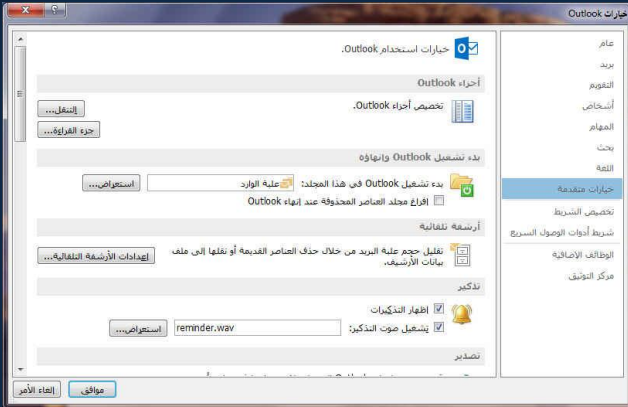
خيارات Outlook

عام
بريد
التقويم
أشخاص
المهام
بحث
اللغة
خيارات متقدمة
تخصيص الشريط
شريط أدوات الوصول السريع
الوظائف الإضافية
مركز التوثيق

خيارات استخدام Outlook.

أجزاء Outlook
تخصيص أجزاء Outlook.
التنقل...
جزء القراءة...

بدء تشغيل Outlook وإنهاؤه
بدء تشغيل Outlook في هذا المجلد: علبة الوارد
استعراض...
إفراغ مجلد العناصر المحذوفة عند إنهاء Outlook

أرشفة تلقائية
تقليل حجم علبة البريد من خلال حذف العناصر القديمة أو نقلها إلى ملف بيانات الأرشيف.
إعدادات الأرشفة التلقائية...

تذكير
إظهار التذكيرات
تشغيل صوت التذكير: reminder.wav
استعراض...

تصدير

موافق
إلغاء الأمر